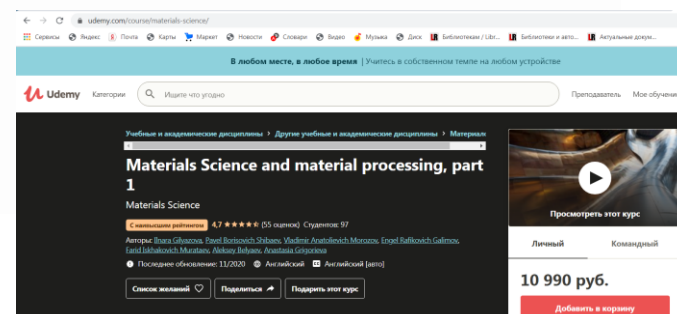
udemy.com/course/materials-science/

Сервисы Яндекс Почта Карты Маркет Новости Словари Видео Музыка Диск Библиотекам / Libr... Библиотеки и авто... Актуальные докум...

В любом месте, в любое время | Учитесь в собственном темпе на любом устройстве

Udemy Категории Ищите что угодно Преподаватель Мое обучени

Учебные и академические дисциплины > Другие учебные и академические дисциплины > Материал

Materials Science and material processing, part 1

Materials Science

С наивысшим рейтингом 4,7 (55 оценок) Студентов: 97

Авторы: Ilnara Gilyazova, Pavel Borisovich Shibaev, Vladimir Anatolievich Morozov, Engel Rafikovich Galimov, Farid Ishkakovich Murataev, Aleksey Belyaev, Anastasia Grigorieva

Последнее обновление: 11/2020 Английский Английский [авто]

Список желаний Поделиться Подарить этот курс

Просмотреть этот курс

Личный Командный

10 990 руб.

Добавить в корзину